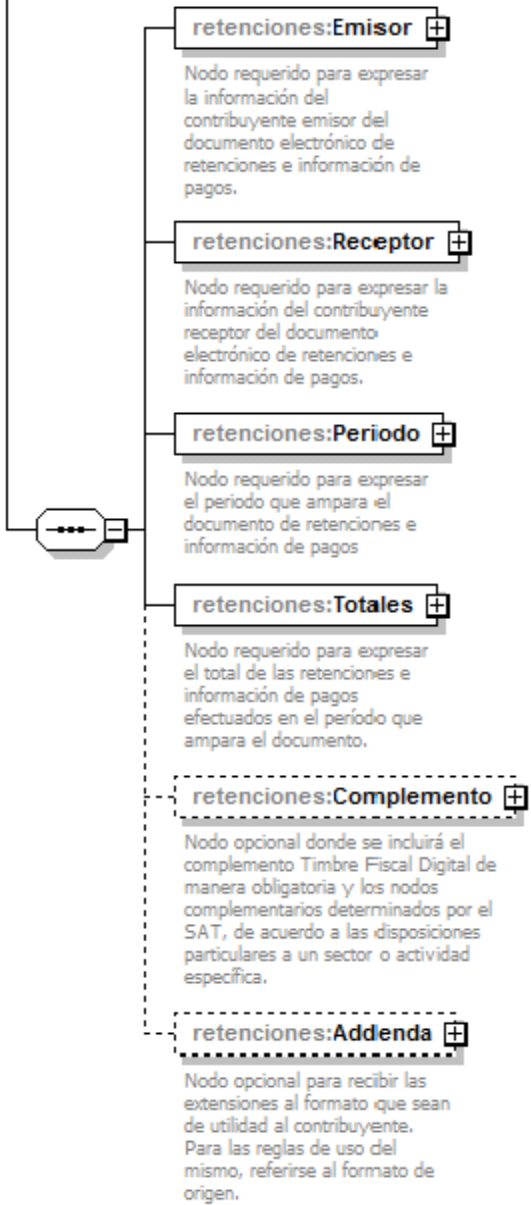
retenciones:Emisor

Nodo requerido para expresar la información del contribuyente emisor del documento electrónico de retenciones e información de pagos.

retenciones:Receptor

Nodo requerido para expresar la información del contribuyente receptor del documento electrónico de retenciones e información de pagos.

retenciones:Periodo

Nodo requerido para expresar el periodo que ampara el documento de retenciones e información de pagos

retenciones:Totales

Nodo requerido para expresar el total de las retenciones e información de pagos efectuados en el período que ampara el documento.

retenciones:Complemento

Nodo opcional donde se incluirá el complemento Timbre Fiscal Digital de manera obligatoria y los nodos complementarios determinados por el SAT, de acuerdo a las disposiciones particulares a un sector o actividad específica.

retenciones:Addenda

Nodo opcional para recibir las extensiones al formato que sean de utilidad al contribuyente. Para las reglas de uso del mismo, referirse al formato de origen.